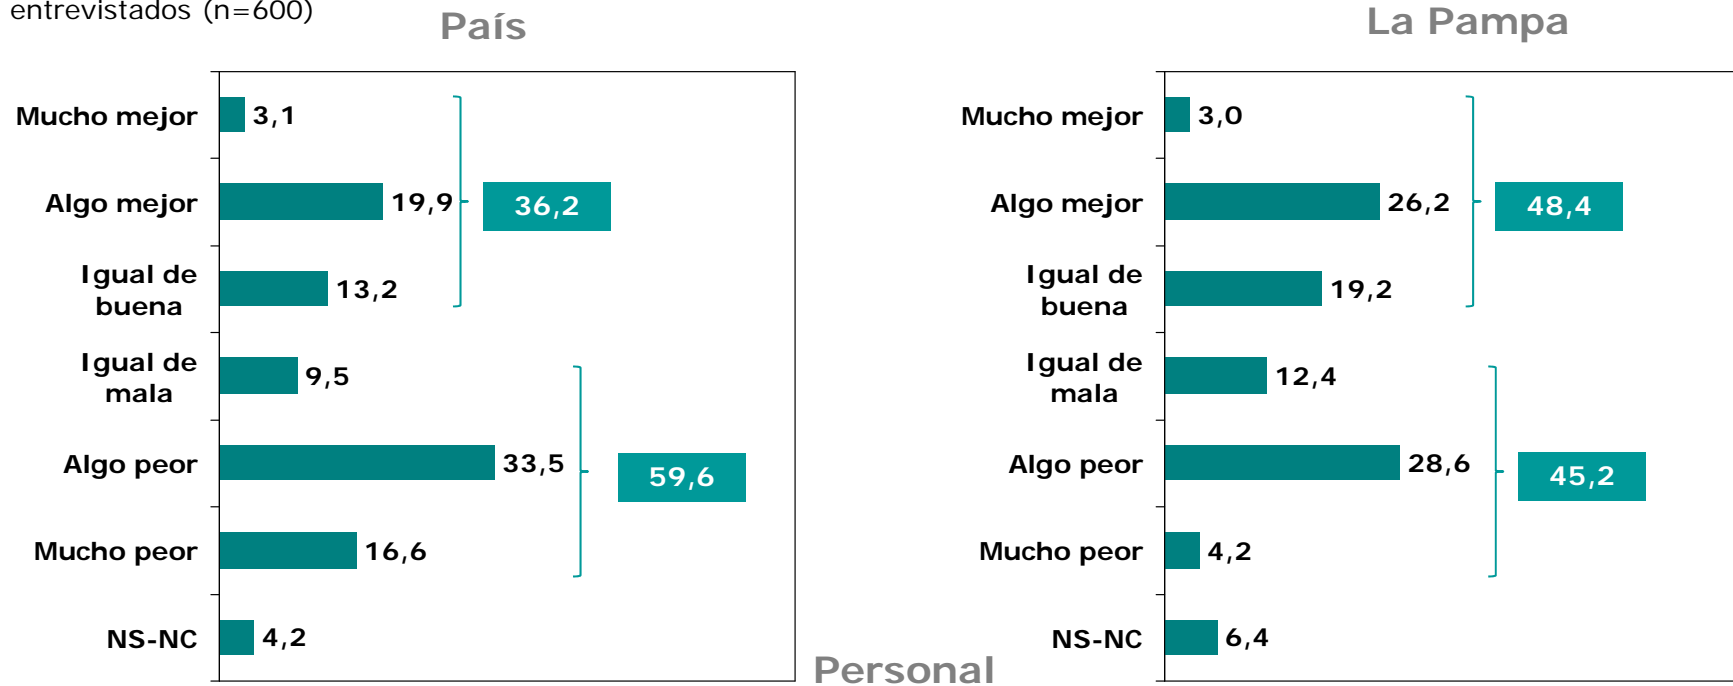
entrevistados (n=600)

País

Mucho mejor 3,1
Algo mejor 19,9
Igual de buena 13,2
Igual de mala 9,5
Algo peor 33,5
Mucho peor 16,6
NS-NC 4,2

36,2
59,6

La Pampa

Mucho mejor 3,0
Algo mejor 26,2
Igual de buena 19,2
Igual de mala 12,4
Algo peor 28,6
Mucho peor 4,2
NS-NC 6,4

48,4
45,2

Personal